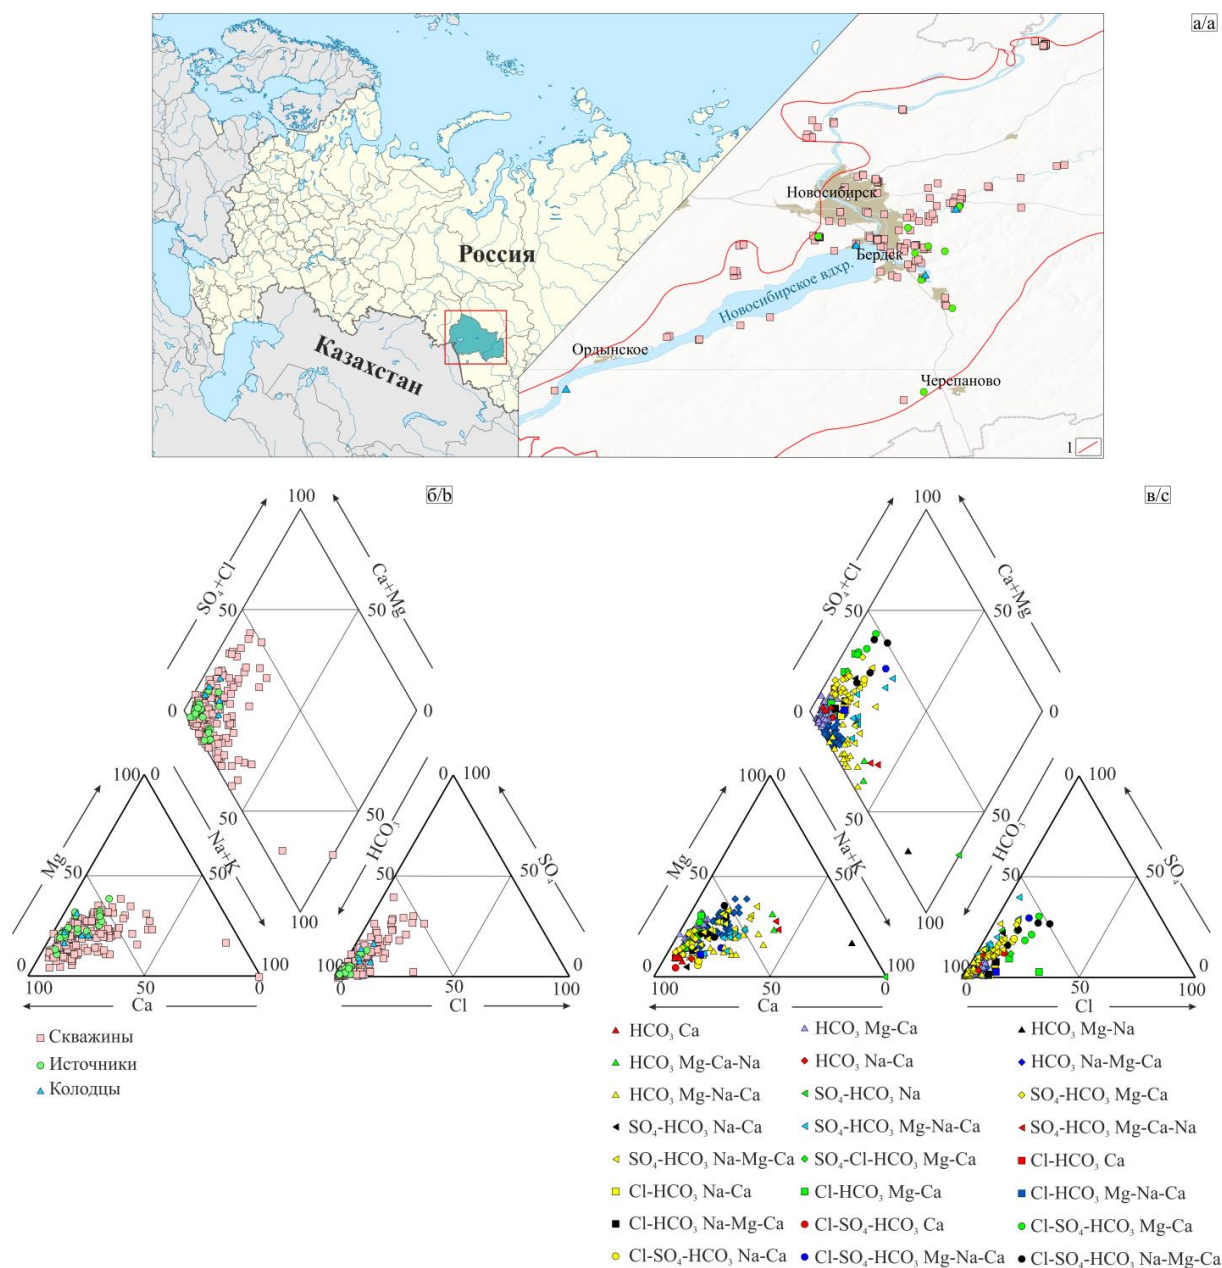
а/а

Россия

Казахстан

Новосибирск

Бердск

Новосибирское вдхр.

Ордынское

Черепаново

1

б/b

100

$SO_4$+Cl

Ca+Mg

50

50

0

0

50

50

100

100

100 0

0 100

Mg

Na+K

$HCO_3$

$SO_4$

50

50

50

50

0

100

100

0

100

50

0

0

50

100

Ca

Cl

Скважины

Источники

Колодцы

в/c

100

$SO_4$+Cl

Ca+Mg

50

50

0

0

50

50

100

100

100 0

0 100

Mg

Na+K

$HCO_3$

$SO_4$

50

50

50

50

0

100

100

0

100

50

0

0

50

100

Ca

Cl

$HCO_3$ Ca
$HCO_3$ Mg-Ca
$HCO_3$ Mg-Na
$HCO_3$ Mg-Ca-Na
$HCO_3$ Na-Ca
$HCO_3$ Na-Mg-Ca
$HCO_3$ Mg-Na-Ca
$SO_4$-$HCO_3$ Na
$SO_4$-$HCO_3$ Mg-Ca
$SO_4$-$HCO_3$ Na-Ca
$SO_4$-$HCO_3$ Mg-Na-Ca
$SO_4$-$HCO_3$ Mg-Ca-Na
$SO_4$-$HCO_3$ Na-Mg-Ca
$SO_4$-Cl-$HCO_3$ Mg-Ca
Cl-$HCO_3$ Ca
Cl-$HCO_3$ Na-Ca
Cl-$HCO_3$ Mg-Ca
Cl-$HCO_3$ Mg-Na-Ca
Cl-$HCO_3$ Na-Mg-Ca
Cl-$SO_4$-$HCO_3$ Ca
Cl-$SO_4$-$HCO_3$ Mg-Ca
Cl-$SO_4$-$HCO_3$ Na-Ca
Cl-$SO_4$-$HCO_3$ Mg-Na-Ca
Cl-$SO_4$-$HCO_3$ Na-Mg-Ca